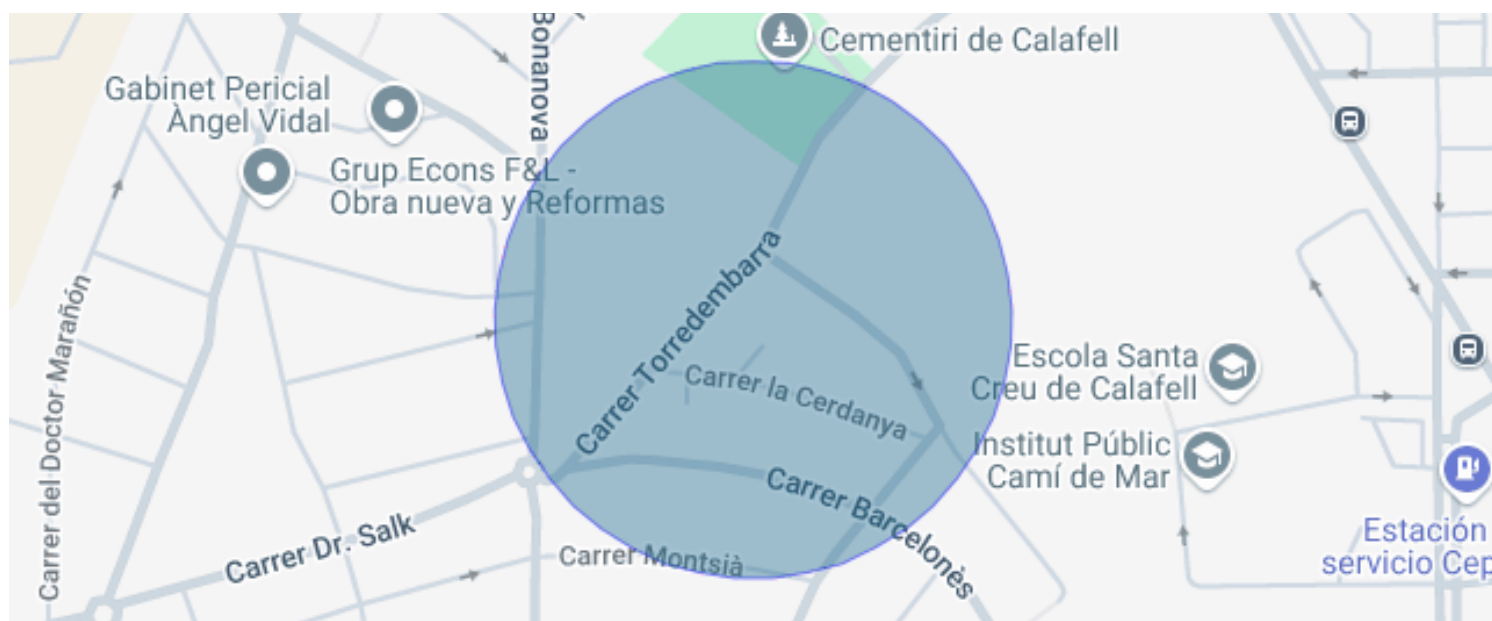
Bonanova

Cementiri de Calafell

Gabinet Pericial Àngel Vidal

Grup Econs F&L - Obra nueva y Reformas

Carrer del Doctor Marañón

Carrer Torredembarra

Carrer la Cerdanya

Escola Santa Creu de Calafell

Institut Públic Camí de Mar

Carrer Barcelonès

Carrer Dr. Salk

Carrer Montsià

Estación servicio Cep